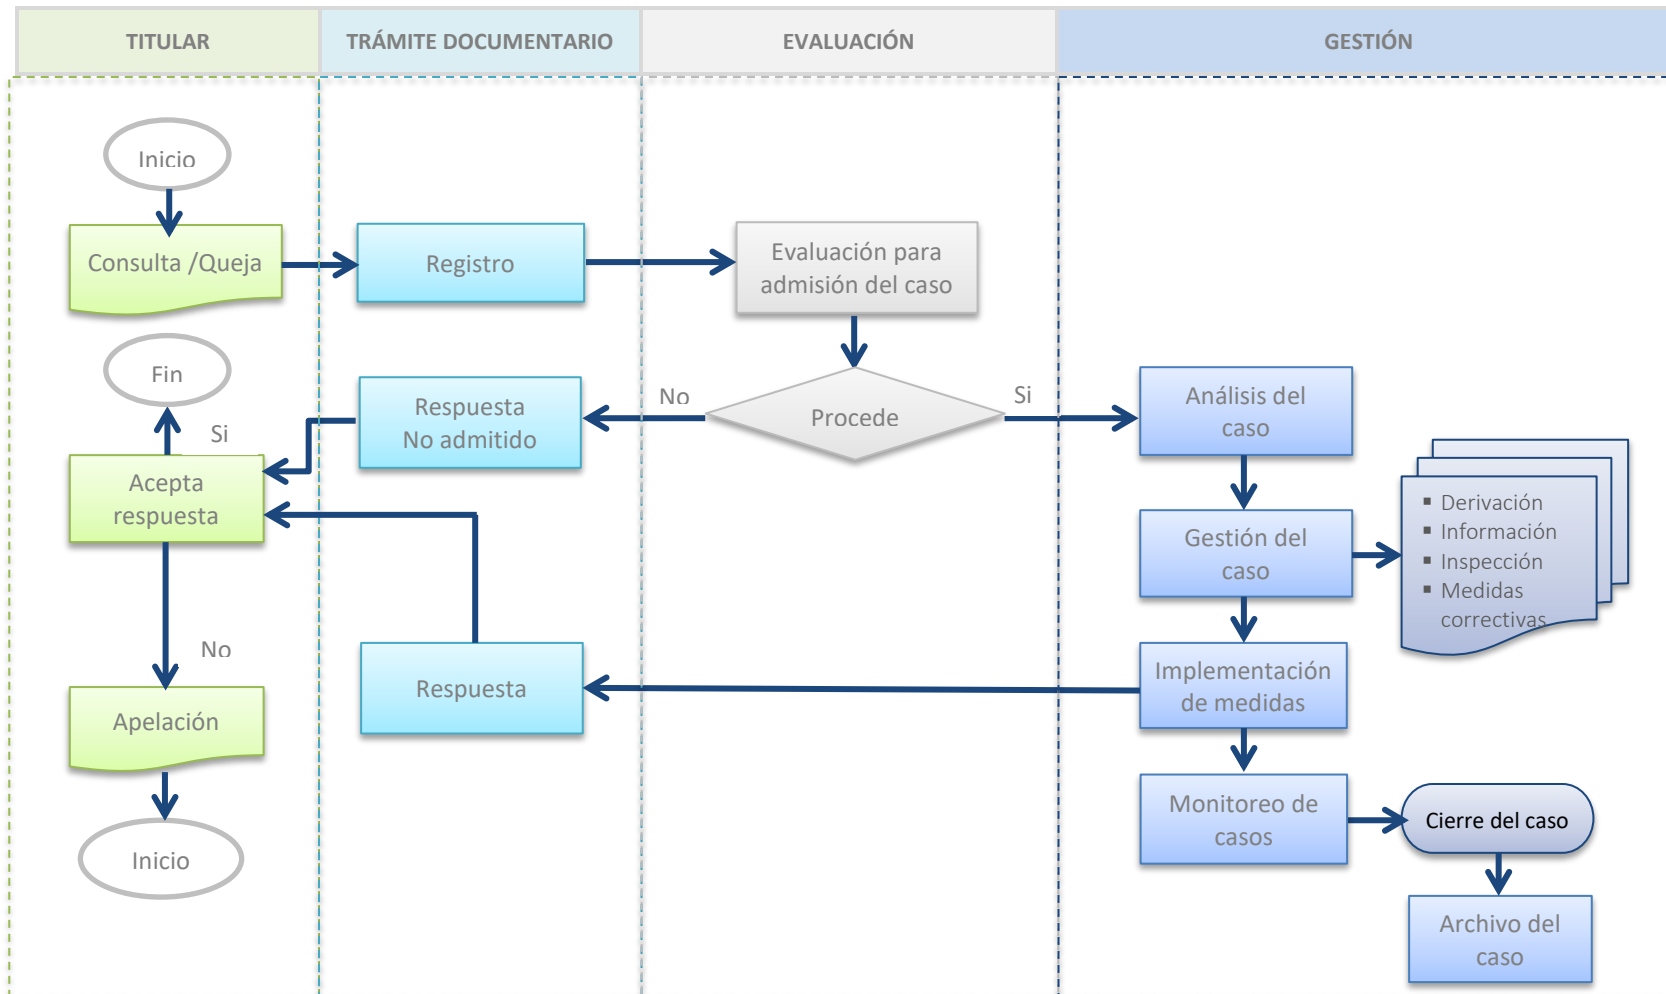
TITULAR

TRÁMITE DOCUMENTARIO

EVALUACIÓN

GESTIÓN

Inicio

Consulta /Queja

Registro

Evaluación para admisión del caso

Fin

Si

Respuesta No admitido

No

Procede

Si

Análisis del caso

Acepta respuesta

Gestión del caso

▪ Derivación
▪ Información
▪ Inspección
▪ Medidas correctivas

No

Respuesta

Implementación de medidas

Apelación

Monitoreo de casos

Cierre del caso

Inicio

Archivo del caso